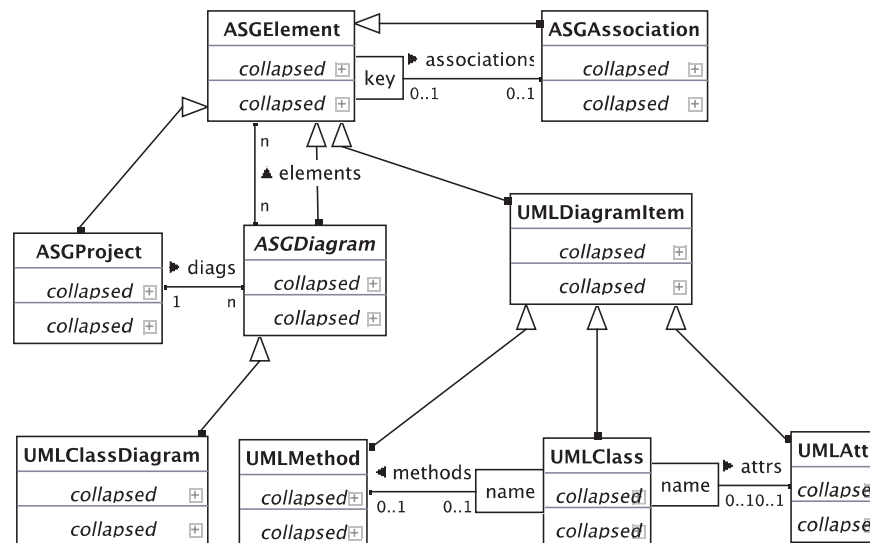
ASGElement
collapsed
collapsed

key
associations
0..1
0..1

ASGAssociation
collapsed
collapsed

n
elements
n

ASGProject
collapsed
collapsed

diags
1
n

ASGDiagram
collapsed
collapsed

UMLDiagramItem
collapsed
collapsed

UMLClassDiagram
collapsed
collapsed

UMLMethod
collapsed
collapsed

methods
0..1
0..1
name

UMLClass
collapsed
collapsed

name
attrs
0..1
0..1

UMLAtt
collapse
collapse